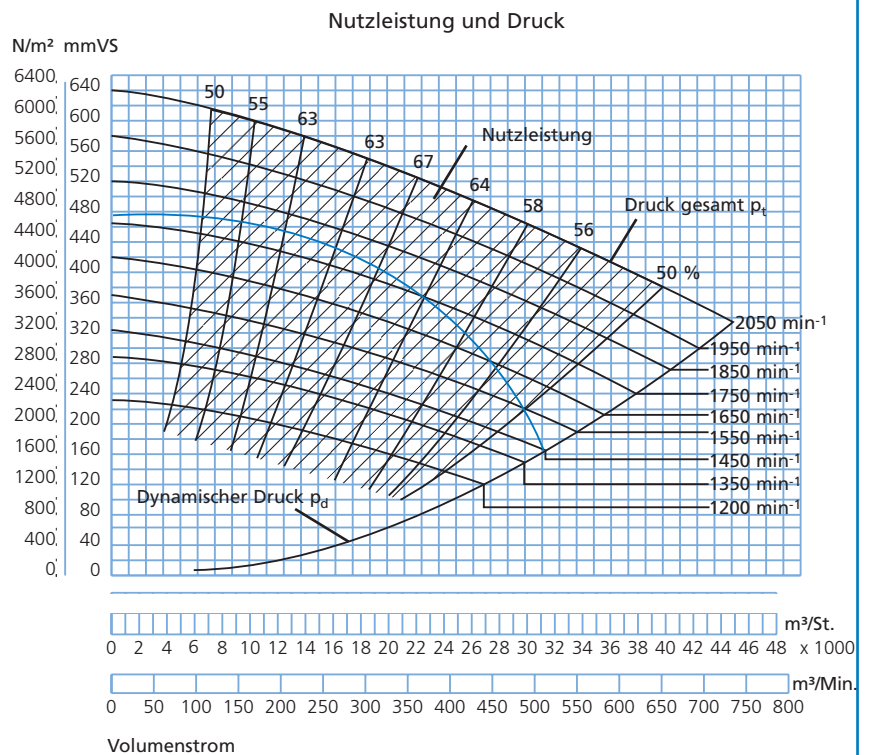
Nutzleistung und Druck

N/m² mmVS

6400, 6000, 5600, 5200, 4800, 4400, 4000, 3600, 3200, 2800, 2400, 2000, 1600, 1200, 800, 400, 0,

640, 600, 560, 520, 480, 440, 400, 360, 320, 280, 240, 200, 160, 120, 80, 40, 0

50 55 63 63 67 64 58 56 50 %

Nutzleistung

Druck gesamt $p_t$

2050 min$^{-1}$
1950 min$^{-1}$
1850 min$^{-1}$
1750 min$^{-1}$
1650 min$^{-1}$
1550 min$^{-1}$
1450 min$^{-1}$
1350 min$^{-1}$
1200 min$^{-1}$

Dynamischer Druck $p_d$

m³/St.
0 2 4 6 8 10 12 14 16 18 20 22 24 26 28 30 32 34 36 38 40 42 44 46 48 x 1000

m³/Min.
0 50 100 150 200 250 300 350 400 450 500 550 600 650 700 750 800

Volumenstrom